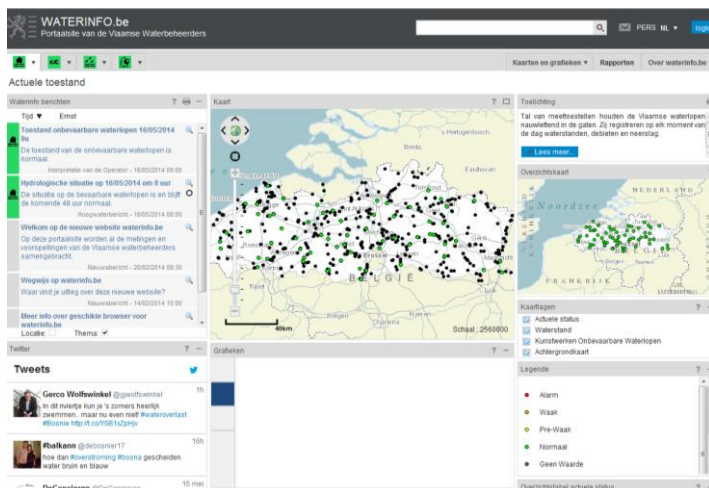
WATERINFO.be
Portaalsite van de Vlaamse Waterbeheerders

PERS NL ▾ login

Kaarten en grafieken ▾ Rapporten Over waterinfo.be

Actuele toestand

Waterinfo berichten ? —
Tijd ▼ Ernst

Toestand onbevaarbare waterlopen 16/05/2014 9u
De toestand van de onbevaarbare waterlopen is normaal.
Interpretatie van de Operator - 16/05/2014 09:00

Hydrologische situatie op 16/05/2014 om 8 uur
De situatie op de bevaarbare waterlopen is en blijft de komende 48 uur normaal.
Hoogwaterbericht - 16/05/2014 08:00

Welkom op de nieuwe website waterinfo.be
Op deze portaalsite worden al de metingen en voorspellingen van de Vlaamse waterbeheerders samengebracht.
Nieuwsbericht - 20/02/2014 09:35

Wegwijs op waterinfo.be
Waar vind je uitleg over deze nieuwe website?
Nieuwsbericht - 14/02/2014 10:00

Meer info over geschikte browser voor waterinfo.be

Locatie Thema ✓

Kaart ? □
's-Hertogenbosch
Breda
Eindhoven
Brussel
BELGIË
40km
Schaal : 2560000

Toelichting
Tal van meettoestellen houden de Vlaamse waterlopen nauwlettend in de gaten. Zij registreren op elk moment van de dag waterstanden, debieten en neerslag.
Lees meer...

Overzichtskaart
NEDERLAND
Noordzee
FRANKRIJK

Kaartlagen ? —
Actuele status
Waterstand
Kunstwerken Onbevaarbare Waterlopen
Achtergrondkaart

Legende ? —
Alarm
Waak
Pre-Waak
Normaal
Geen Waarde

Overzichtstabel actuele status

Twitter ? —
Tweets

Gerco Wolfswinkel @gwolfswinkel 1h
In dit nieuwtje kun je 's zomers heerlijk zwemmen.. maar nu even niet! #wateroverlast #Bosnie http://t.co/Y9B1xZpHjv

#balkann @debosnier17 15h
hoe dan #overstroming #bosna gescheiden water bruin en blauw

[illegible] 15 mei

Grafieken ? —